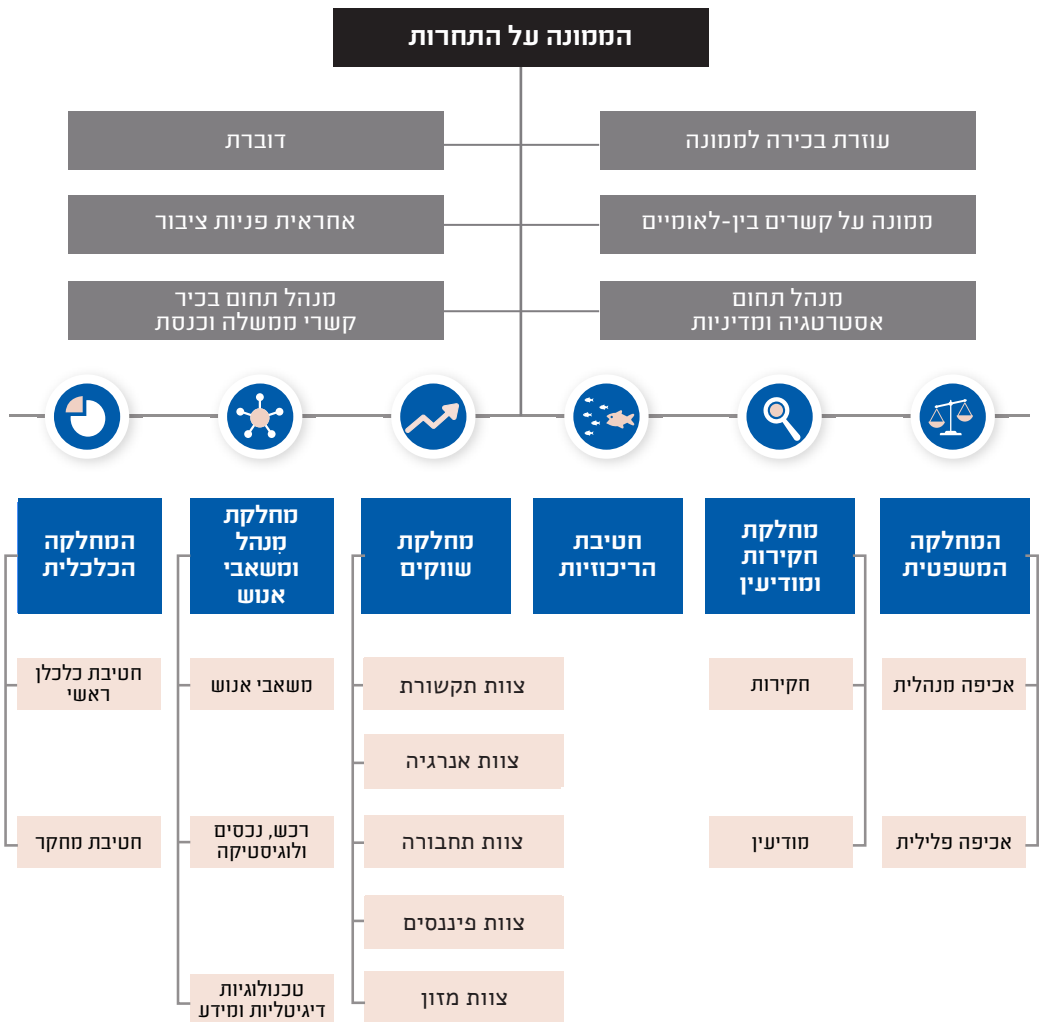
הממונה על התחרות

עוזרת בכירה לממונה

דוברת

ממונה על קשרים בין-לאומיים

אחראית פניות ציבור

מנהל תחום
אסטרטגיה ומדיניות

מנהל תחום בכיר
קשרי ממשלה וכנסת

המחלקה המשפטית

אכיפה מנהלית

אכיפה פלילית

מחלקת חקירות ומודיעין

חקירות

מודיעין

חטיבת הריכוזיות

מחלקת שווקים

צוות תקשורת

צוות אנרגיה

צוות תחבורה

צוות פיננסים

צוות מזון

מחלקת מִנהל ומשאבי אנוש

משאבי אנוש

רכש, נכסים ולוגיסטיקה

טכנולוגיות דיגיטליות ומידע

המחלקה הכלכלית

חטיבת כלכלן ראשי

חטיבת מחקר